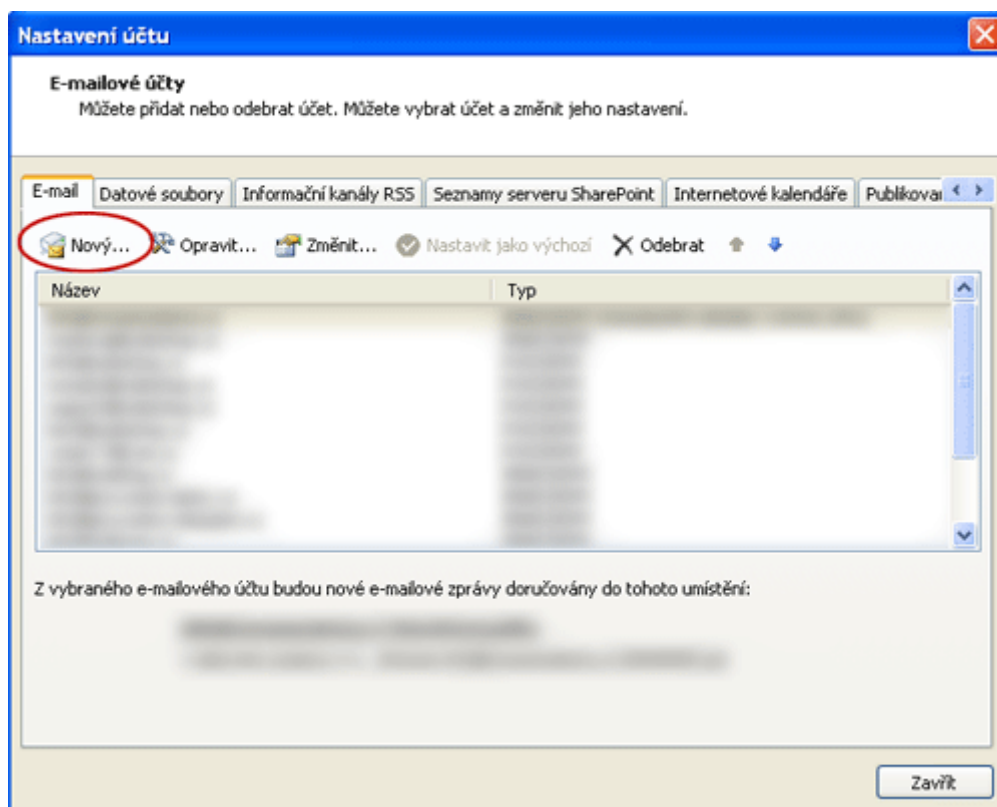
Nastavení účtu

E-mailové účty
Můžete přidat nebo odebrat účet. Můžete vybrat účet a změnit jeho nastavení.

E-mail | Datové soubory | Informační kanály RSS | Seznamy serveru SharePoint | Internetové kalendáře | Publikova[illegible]

Nový... Opravit... Změnit... Nastavit jako výchozí Odebrat

| Název | Typ |
|---|---|
| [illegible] | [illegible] |

Z vybraného e-mailového účtu budou nové e-mailové zprávy doručovány do tohoto umístění:

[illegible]

Zavřít